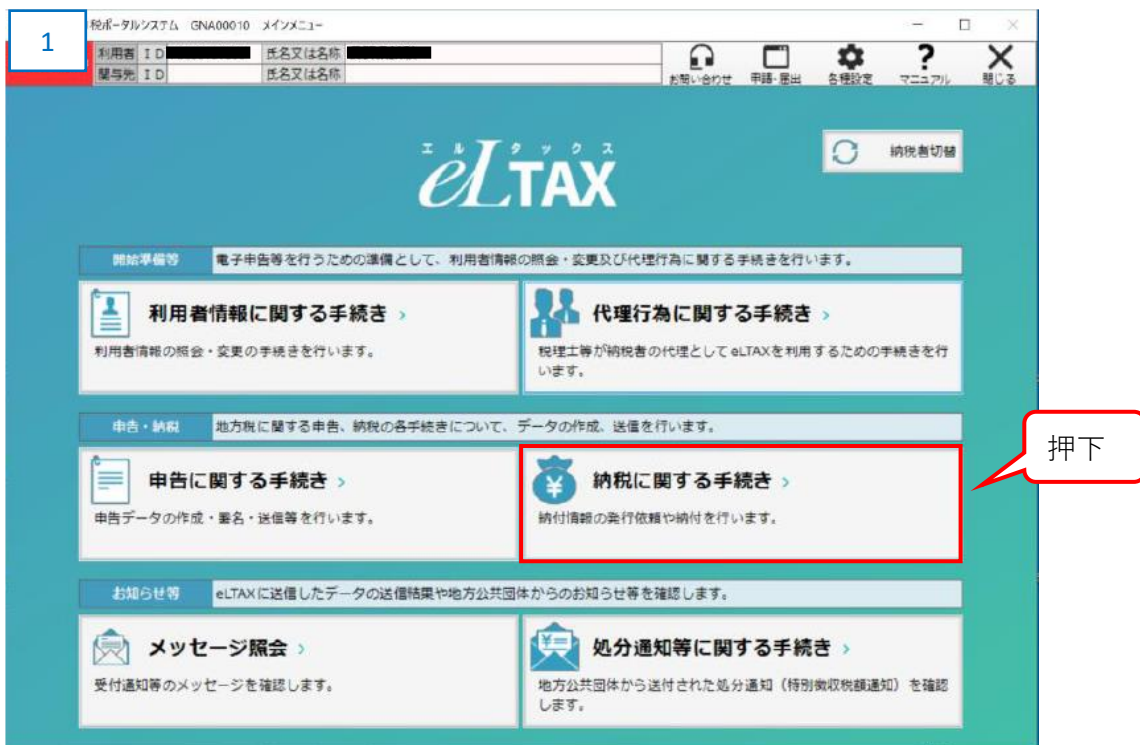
1

税ポータルシステム GNA00010 メインメニュー

利用者 ID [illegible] 氏名又は名称 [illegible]
関与先 ID 氏名又は名称

お問い合わせ 申請・届出 各種設定 マニュアル 閉じる

エルタックス
eLTAX

納税者切替

開始準備等 電子申告等を行うための準備として、利用者情報の照会・変更及び代理行為に関する手続きを行います。

利用者情報に関する手続き ›
利用者情報の照会・変更の手続きを行います。

代理行為に関する手続き ›
税理士等が納税者の代理としてeLTAXを利用するための手続きを行います。

申告・納税 地方税に関する申告、納税の各手続きについて、データの作成、送信を行います。

申告に関する手続き ›
申告データの作成・署名・送信等を行います。

納税に関する手続き ›
納付情報の発行依頼や納付を行います。

押下

お知らせ等 eLTAXに送信したデータの送信結果や地方公共団体からのお知らせ等を確認します。

メッセージ照会 ›
受付通知等のメッセージを確認します。

処分通知等に関する手続き ›
地方公共団体から送付された処分通知（特別徴収税額通知）を確認します。